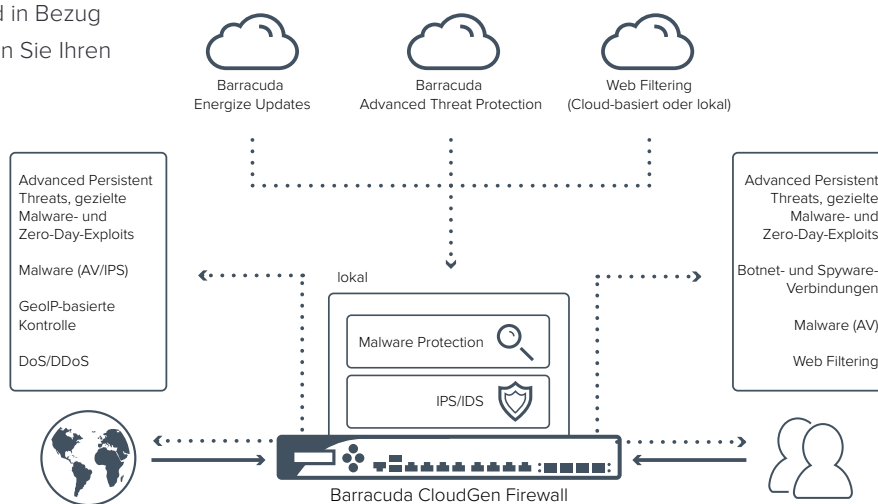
d in Bezug
n Sie Ihren

Barracuda Energize Updates

Barracuda Advanced Threat Protection

Web Filtering (Cloud-basiert oder lokal)

Advanced Persistent Threats, gezielte Malware- und Zero-Day-Exploits

Malware (AV/IPS)

GeoIP-basierte Kontrolle

DoS/DDoS

lokal

Malware Protection

IPS/IDS

Advanced Persistent Threats, gezielte Malware- und Zero-Day-Exploits

Botnet- und Spyware-Verbindungen

Malware (AV)

Web Filtering

Barracuda CloudGen Firewall